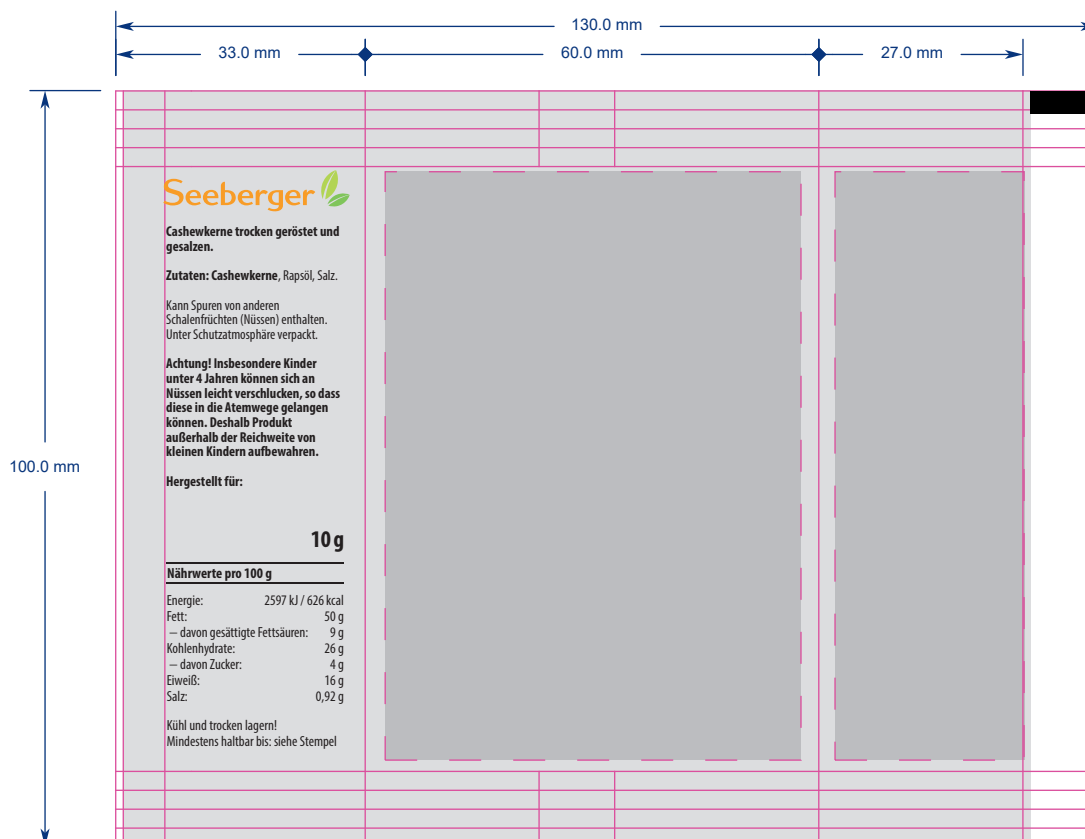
130.0 mm

33.0 mm

60.0 mm

27.0 mm

100.0 mm

Seeberger

**Cashewkerne trocken geröstet und gesalzen.**

**Zutaten: Cashewkerne**, Rapsöl, Salz.

Kann Spuren von anderen Schalenfrüchten (Nüssen) enthalten. Unter Schutzatmosphäre verpackt.

**Achtung! Insbesondere Kinder unter 4 Jahren können sich an Nüssen leicht verschlucken, so dass diese in die Atemwege gelangen können. Deshalb Produkt außerhalb der Reichweite von kleinen Kindern aufbewahren.**

**Hergestellt für:**

**10 g**

**Nährwerte pro 100 g**

| | |
|---|---|
| Energie: | 2597 kJ / 626 kcal |
| Fett: | 50 g |
| – davon gesättigte Fettsäuren: | 9 g |
| Kohlenhydrate: | 26 g |
| – davon Zucker: | 4 g |
| Eiweiß: | 16 g |
| Salz: | 0,92 g |

Kühl und trocken lagern!
Mindestens haltbar bis: siehe Stempel